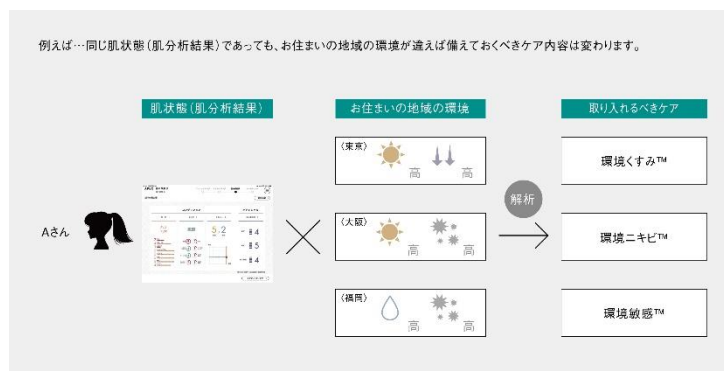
例えば…同じ肌状態（肌分析結果）であっても、お住まいの地域の環境が違えば備えておくべきケア内容は変わります。

肌状態（肌分析結果）

お住まいの地域の環境

取り入れるべきケア

Aさん

〈東京〉 高 高

〈大阪〉 高 高

〈福岡〉 高 高

解析

環境くすみ™

環境ニキビ™

環境敏感™